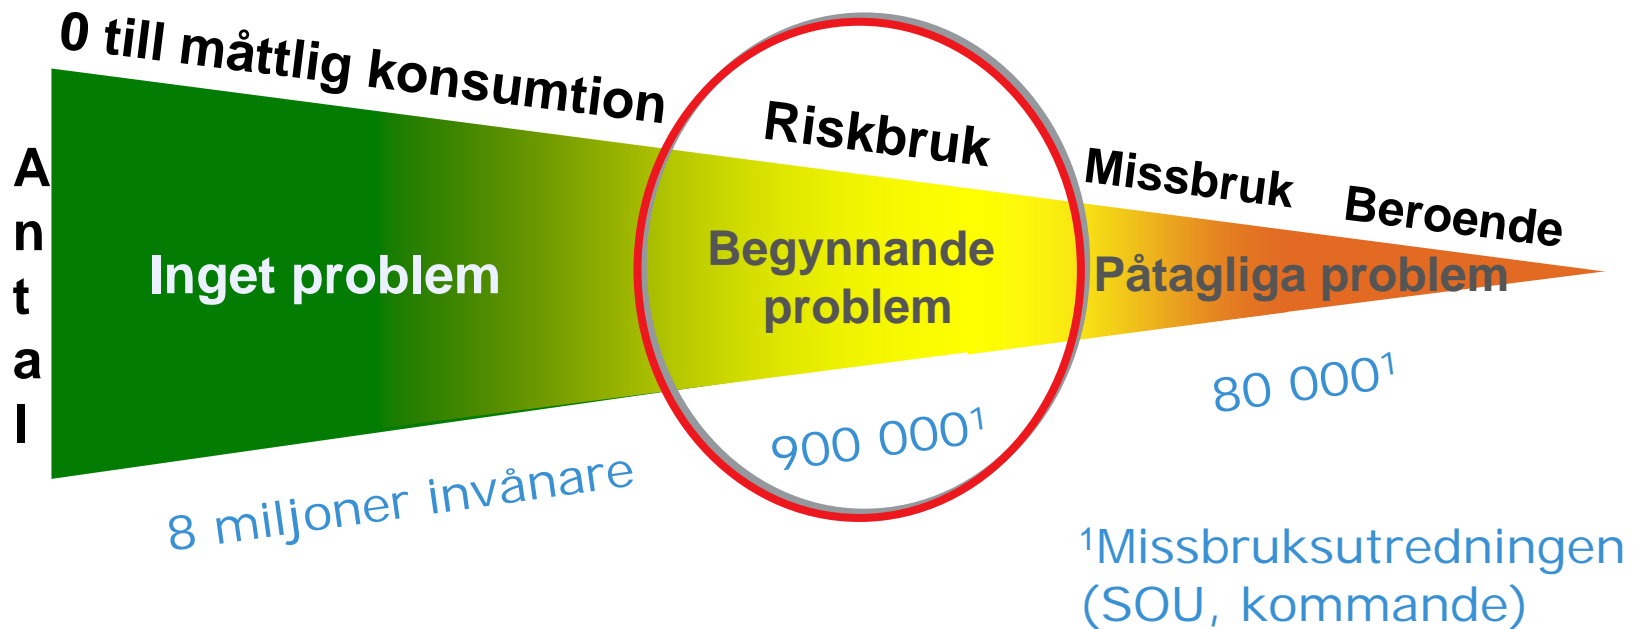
0 till måttlig konsumtion

Riskbruk

Missbruk

Beroende

Antal

Inget problem

Begynnande problem

Påtagliga problem

900 000$^1$

80 000$^1$

8 miljoner invånare

$^1$Missbruksutredningen (SOU, kommande)